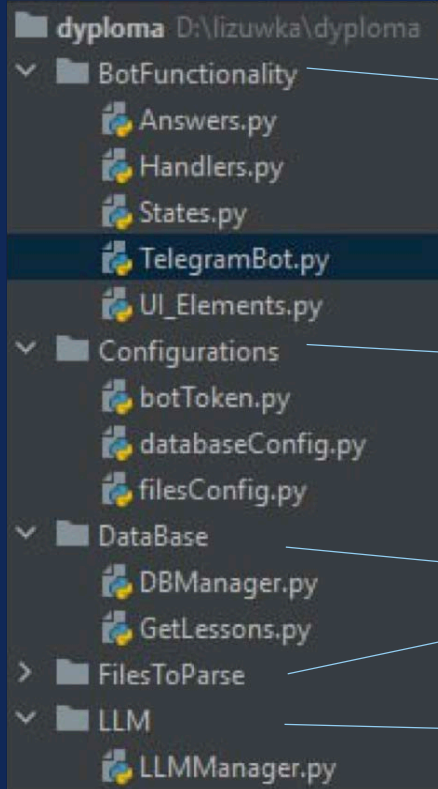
dyploma D:\lizuwka\dyploma
BotFunctionality
Answers.py
Handlers.py
States.py
TelegramBot.py
UI_Elements.py
Configurations
botToken.py
databaseConfig.py
filesConfig.py
DataBase
DBManager.py
GetLessons.py
FilesToParse
LLM
LLMManager.py